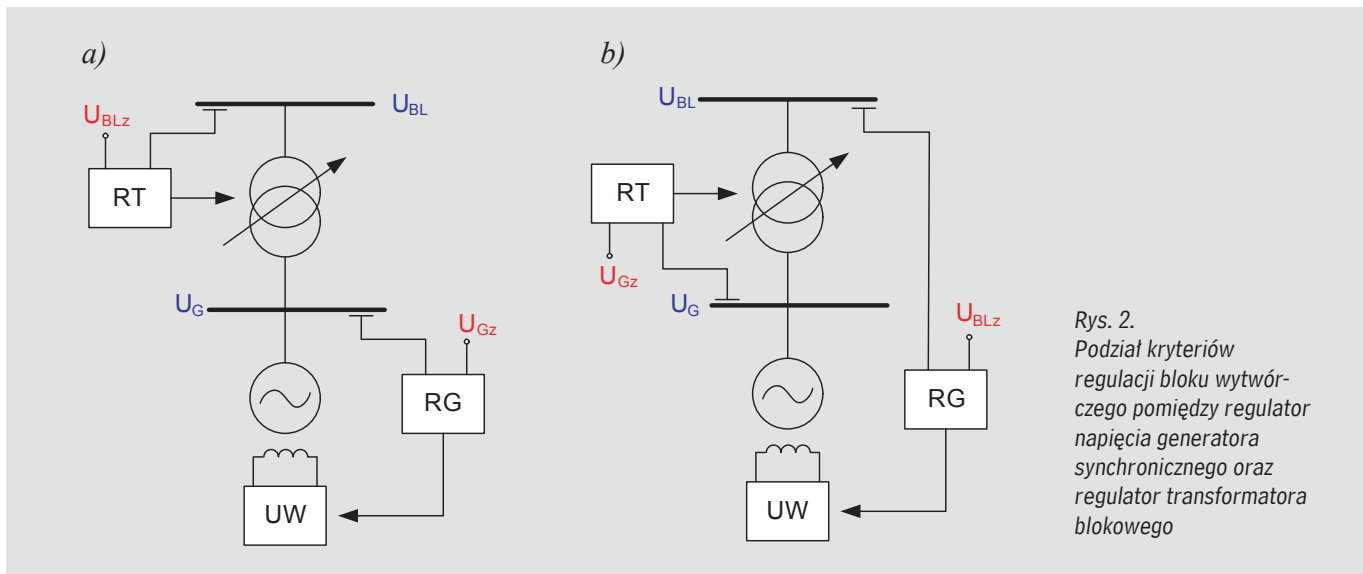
a)

$U_{BLz}$

$U_{BL}$

RT

$U_G$

$U_{Gz}$

RG

UW

b)

$U_{BL}$

RT

$U_{Gz}$

$U_G$

$U_{BLz}$

RG

UW

Rys. 2.
Podział kryteriów regulacji bloku wytwórczego pomiędzy regulator napięcia generatora synchronicznego oraz regulator transformatora blokowego